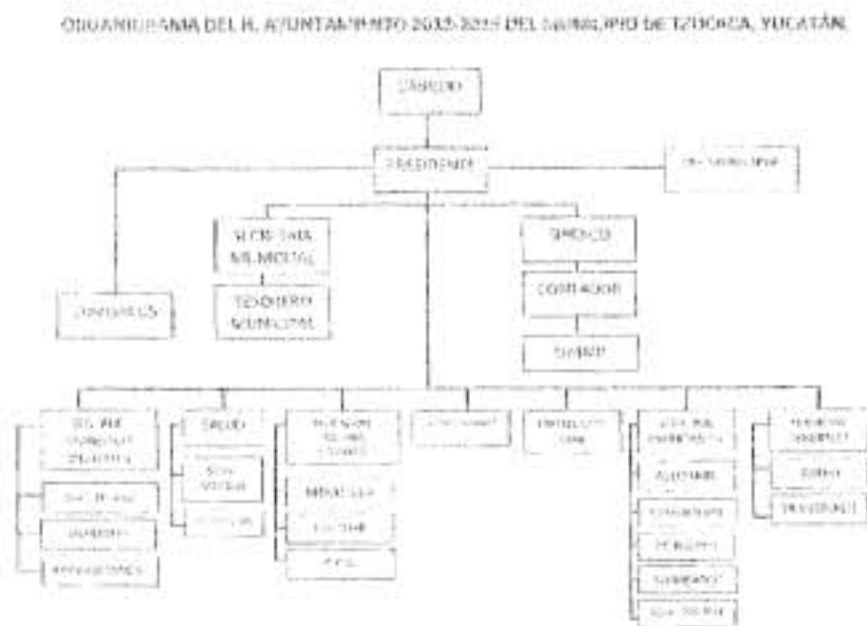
ORGANIGRAMA DEL H. AYUNTAMIENTO 2015-2018 DEL MUNICIPIO DE TZUCACA, YUCATÁN

CABILDO

PRESIDENTE

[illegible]

SECRETARIA MUNICIPAL

TESORERO MUNICIPAL

SINDICO

CONTADOR

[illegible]

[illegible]

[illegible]

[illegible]

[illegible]

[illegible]

SALUD

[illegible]

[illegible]

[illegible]

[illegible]

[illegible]

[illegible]

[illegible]

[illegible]

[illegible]

ALUMBRADO

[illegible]

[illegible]

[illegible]

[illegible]

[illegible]

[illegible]

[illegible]